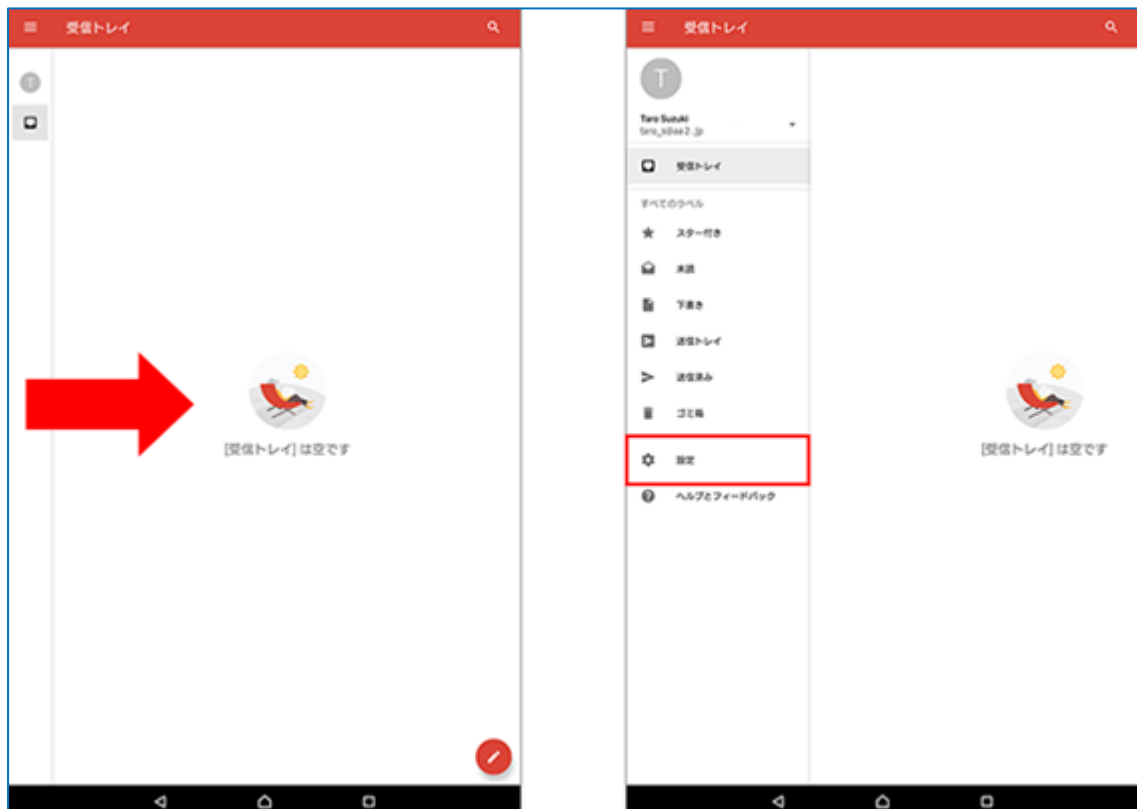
受信トレイ

[受信トレイ] は空です

受信トレイ

T

Taro Suzuki
taro_s@aa2.jp

受信トレイ

すべてのラベル

スター付き

未読

下書き

送信トレイ

送信済み

ゴミ箱

設定

ヘルプとフィードバック

[受信トレイ] は空です